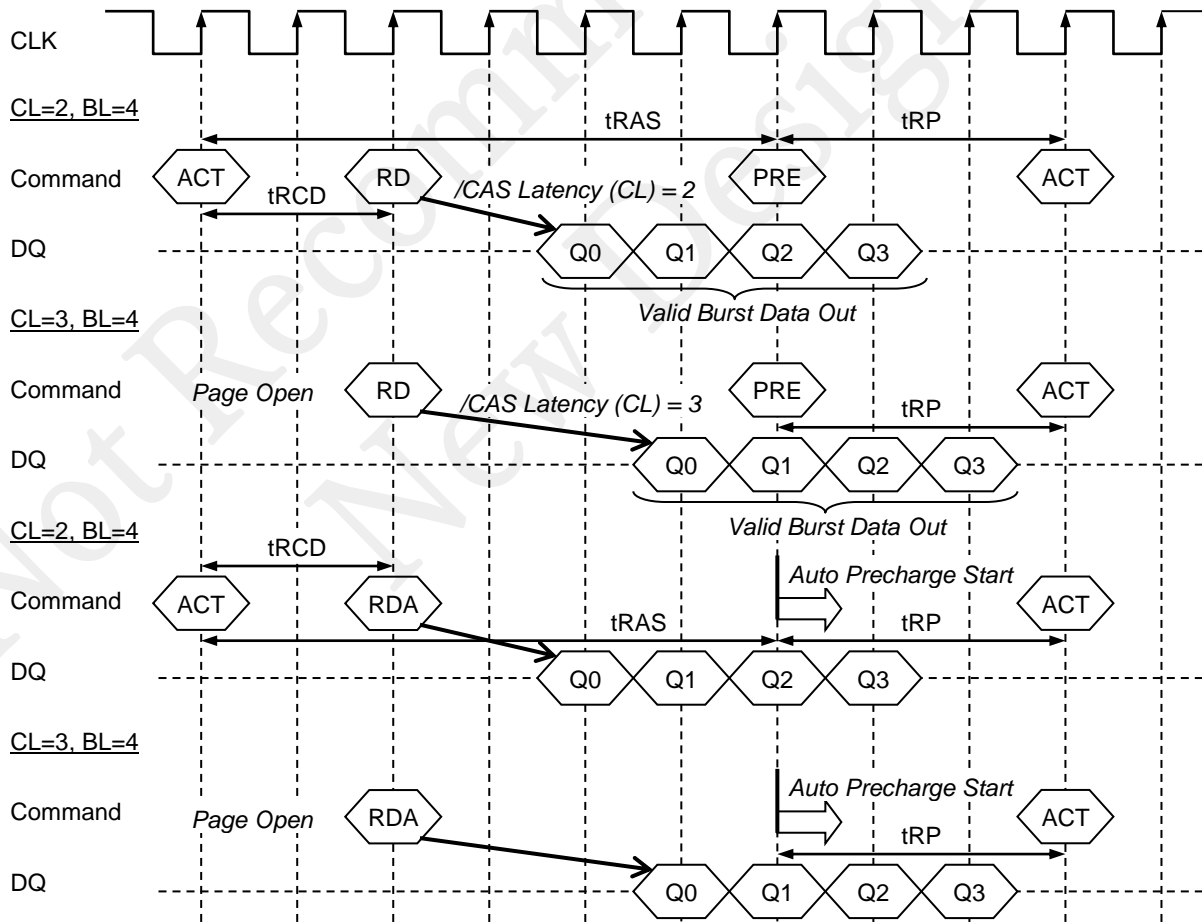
CLK

CL=2, BL=4

tRAS

tRP

Command ACT RD PRE ACT

tRCD

/CAS Latency (CL) = 2

DQ Q0 Q1 Q2 Q3

Valid Burst Data Out

CL=3, BL=4

Command Page Open RD PRE ACT

/CAS Latency (CL) = 3

tRP

DQ Q0 Q1 Q2 Q3

Valid Burst Data Out

CL=2, BL=4

tRCD

Auto Precharge Start

Command ACT RDA ACT

tRAS

tRP

DQ Q0 Q1 Q2 Q3

CL=3, BL=4

Auto Precharge Start

Command Page Open RDA ACT

tRP

DQ Q0 Q1 Q2 Q3

Not Recommended for New Design